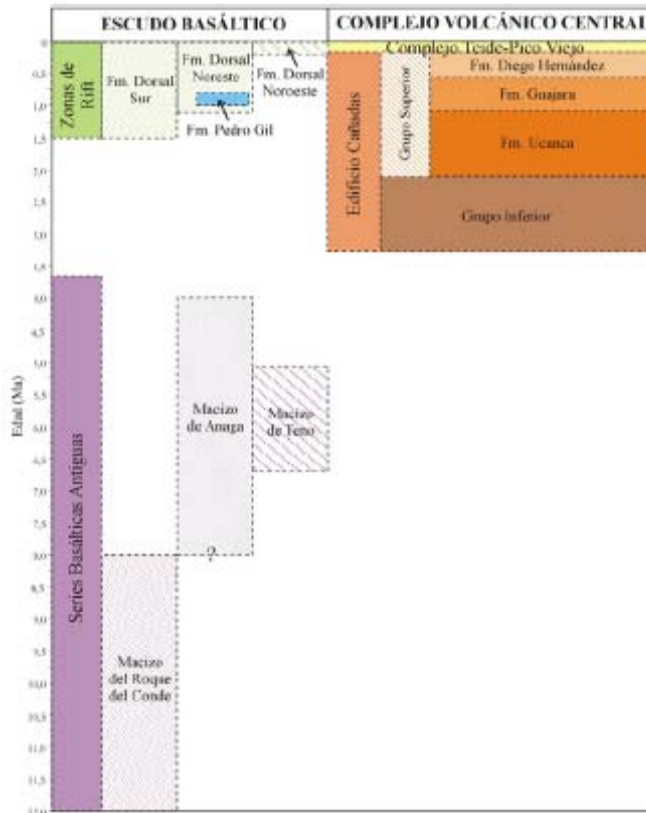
ESCUDO BASÁLTICO

COMPLEJO VOLCÁNICO CENTRAL

0
0,5
1,0
1,5
2,0
2,5
3,0
3,5
4,0
4,5
5,0
5,5
6,0
6,5
7,0
7,5
8,0
8,5
9,0
9,5
10,0
10,5
11,0
11,5

Edad (Ma)

Zonas de Rift

Fm. Dorsal Sur

Fm. Dorsal Noreste

Fm. Pedro Gil

Fm. Dorsal Noroeste

Complejo Teide-Pico Viejo

Edificio Cañadas

Grupo Superior

Fm. Diego Hernández

Fm. Guajara

Fm. Ucanca

Grupo Inferior

Series Basálticas Antiguas

Macizo de Anaga

?

Macizo de Teno

Macizo del Roque del Conde